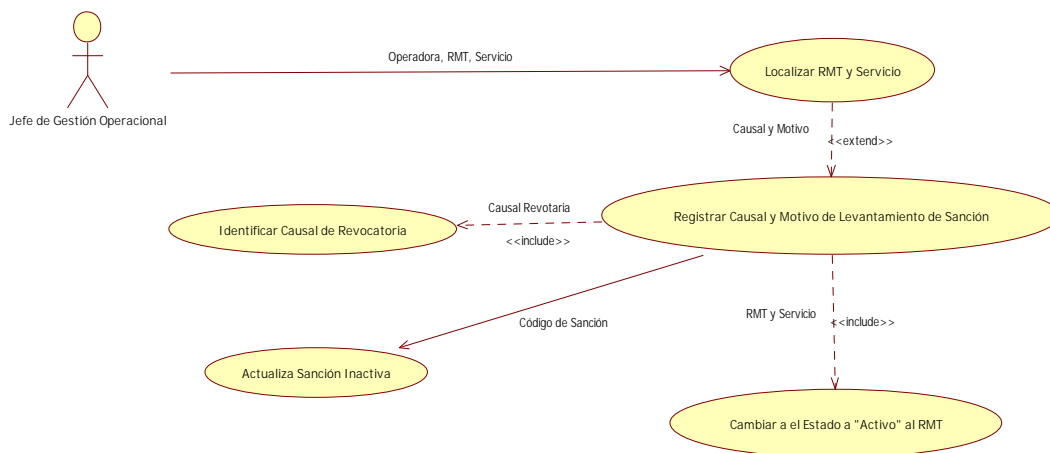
Jefe de Gestión Operacional

Operadora, RMT, Servicio

Localizar RMT y Servicio

Causal y Motivo

<<extend>>

Causal Revotaria

Identificar Causal de Revocatoria

<<include>>

Registrar Causal y Motivo de Levantamiento de Sanción

Código de Sanción

RMT y Servicio

<<include>>

Actualiza Sanción Inactiva

Cambiar a el Estado a "Activo" al RMT